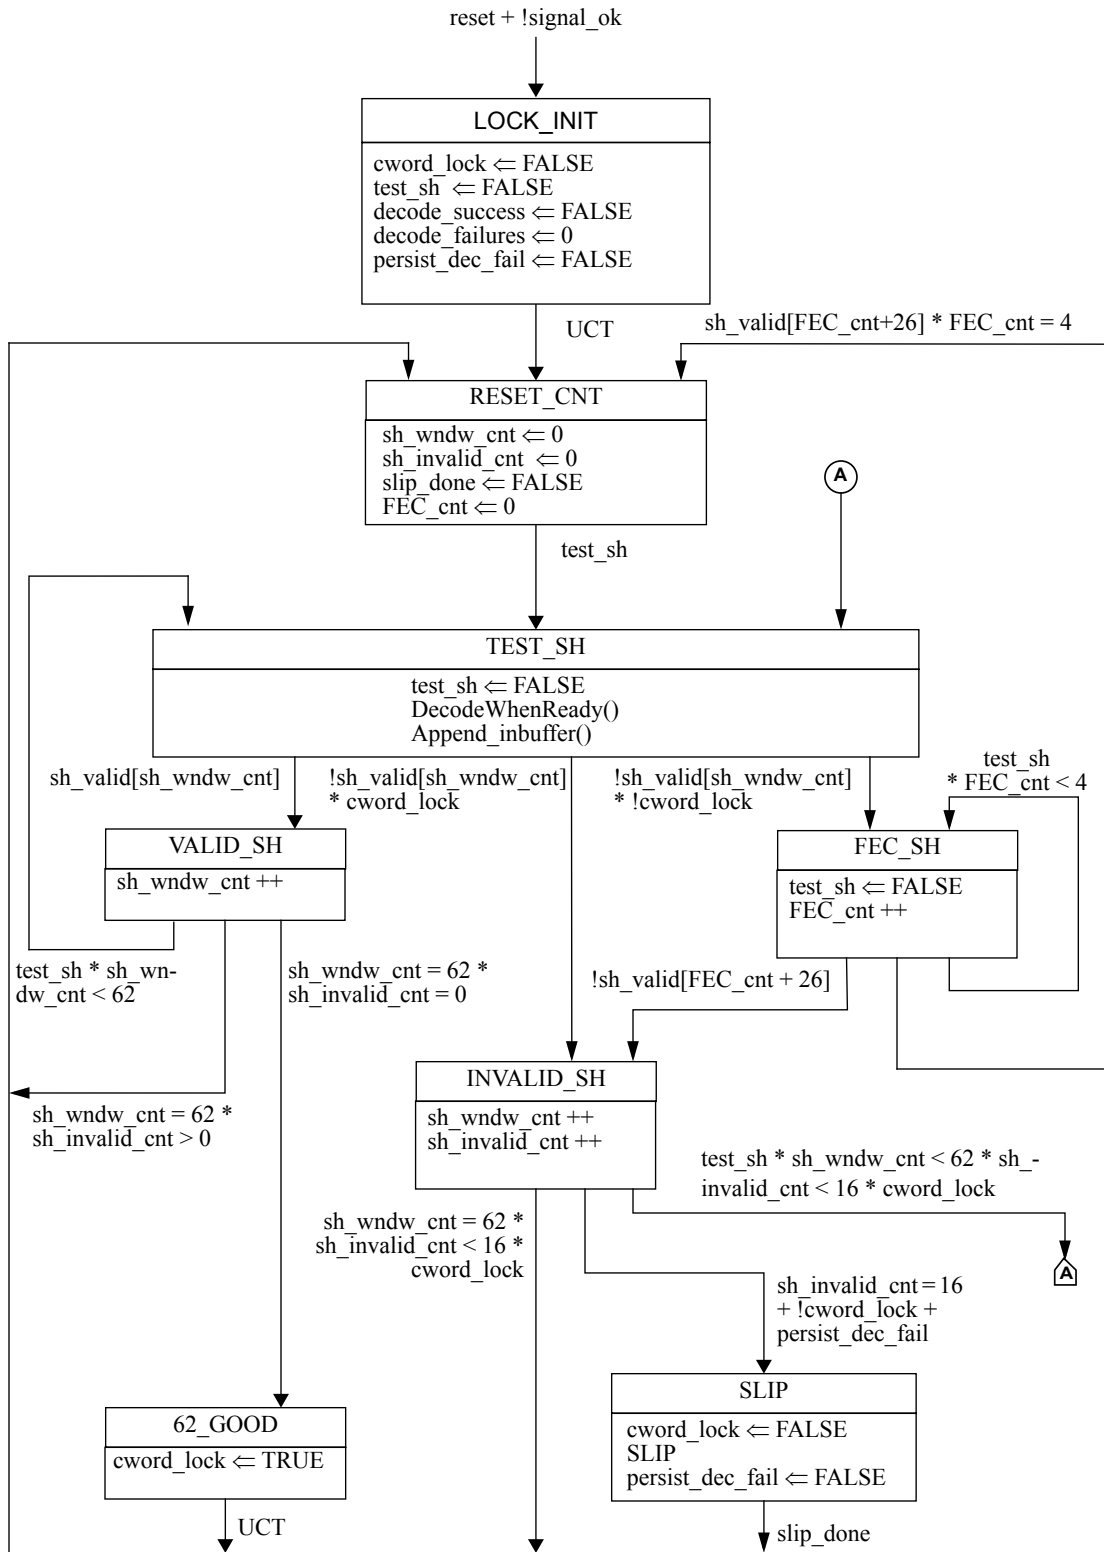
reset + !signal_ok

LOCK_INIT

cword_lock $\Leftarrow$ FALSE
test_sh $\Leftarrow$ FALSE
decode_success $\Leftarrow$ FALSE
decode_failures $\Leftarrow$ 0
persist_dec_fail $\Leftarrow$ FALSE

UCT

sh_valid[FEC_cnt+26] * FEC_cnt = 4

RESET_CNT

sh_wndw_cnt $\Leftarrow$ 0
sh_invalid_cnt $\Leftarrow$ 0
slip_done $\Leftarrow$ FALSE
FEC_cnt $\Leftarrow$ 0

A

test_sh

TEST_SH

test_sh $\Leftarrow$ FALSE
DecodeWhenReady()
Append_inbuffer()

sh_valid[sh_wndw_cnt]

!sh_valid[sh_wndw_cnt] * cword_lock

!sh_valid[sh_wndw_cnt] * !cword_lock

test_sh * FEC_cnt < 4

VALID_SH

sh_wndw_cnt ++

FEC_SH

test_sh $\Leftarrow$ FALSE
FEC_cnt ++

test_sh * sh_wndw_cnt < 62

sh_wndw_cnt = 62 * sh_invalid_cnt = 0

!sh_valid[FEC_cnt + 26]

sh_wndw_cnt = 62 * sh_invalid_cnt > 0

INVALID_SH

sh_wndw_cnt ++
sh_invalid_cnt ++

test_sh * sh_wndw_cnt < 62 * sh_invalid_cnt < 16 * cword_lock

sh_wndw_cnt = 62 * sh_invalid_cnt < 16 * cword_lock

A

sh_invalid_cnt = 16 + !cword_lock + persist_dec_fail

SLIP

cword_lock $\Leftarrow$ FALSE
SLIP
persist_dec_fail $\Leftarrow$ FALSE

62_GOOD

cword_lock $\Leftarrow$ TRUE

UCT

slip_done